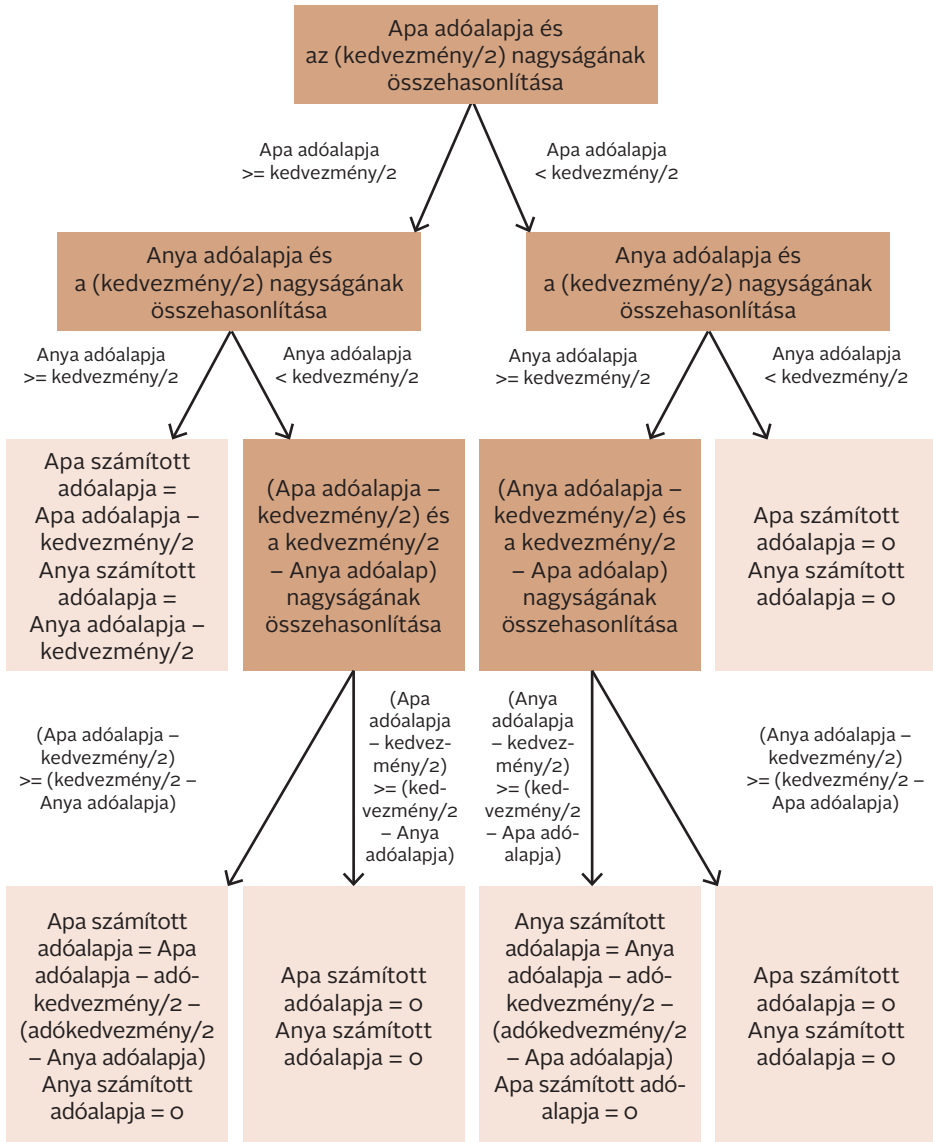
Apa adóalapja és az (kedvezmény/2) nagyságának összehasonlítása

Apa adóalapja >= kedvezmény/2

Apa adóalapja < kedvezmény/2

Anya adóalapja és a (kedvezmény/2) nagyságának összehasonlítása

Anya adóalapja és a (kedvezmény/2) nagyságának összehasonlítása

Anya adóalapja >= kedvezmény/2

Anya adóalapja < kedvezmény/2

Anya adóalapja >= kedvezmény/2

Anya adóalapja < kedvezmény/2

Apa számított adóalapja = Apa adóalapja – kedvezmény/2 Anya számított adóalapja = Anya adóalapja – kedvezmény/2

(Apa adóalapja – kedvezmény/2) és a kedvezmény/2 – Anya adóalap) nagyságának összehasonlítása

(Anya adóalapja – kedvezmény/2) és a kedvezmény/2 – Apa adóalap) nagyságának összehasonlítása

Apa számított adóalapja = 0 Anya számított adóalapja = 0

(Apa adóalapja – kedvezmény/2) >= (kedvezmény/2 – Anya adóalapja)

(Apa adóalapja – kedvezmény/2) >= (kedvezmény/2 – Anya adóalapja)

(Anya adóalapja – kedvezmény/2) >= (kedvezmény/2 – Apa adóalapja)

(Anya adóalapja – kedvezmény/2) >= (kedvezmény/2 – Apa adóalapja)

Apa számított adóalapja = Apa adóalapja – adókedvezmény/2 – (adókedvezmény/2 – Anya adóalapja) Anya számított adóalapja = 0

Apa számított adóalapja = 0 Anya számított adóalapja = 0

Anya számított adóalapja = Anya adóalapja – adókedvezmény/2 – (adókedvezmény/2 – Apa adóalapja) Apa számított adóalapja = 0

Apa számított adóalapja = 0 Anya számított adóalapja = 0